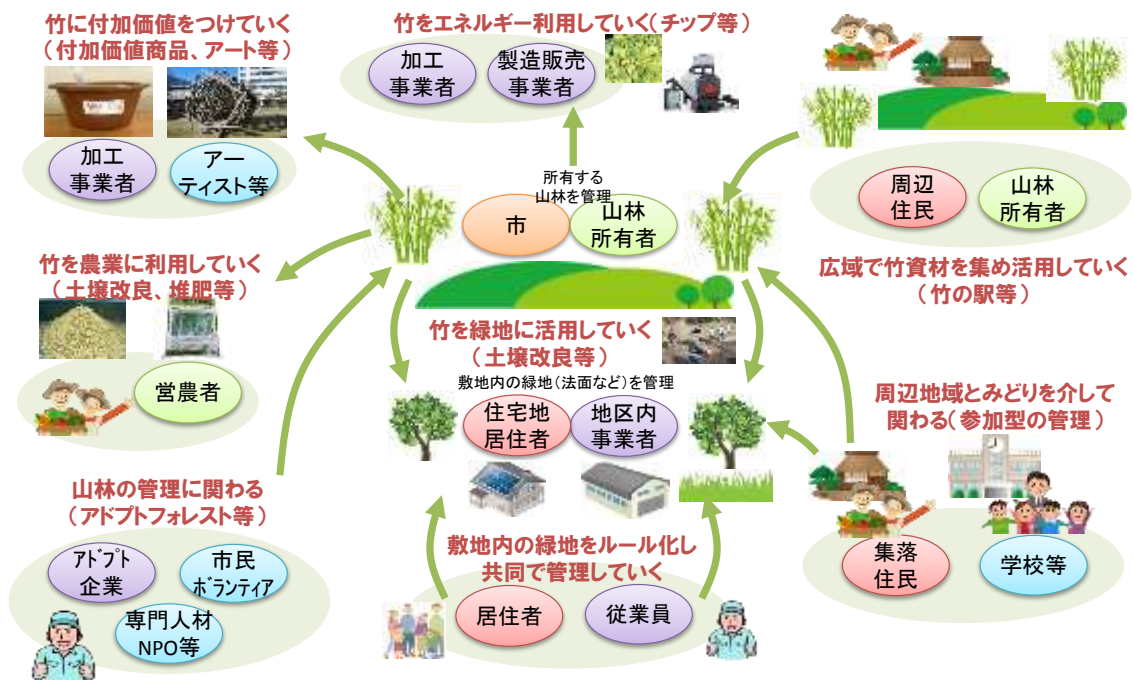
竹に付加価値をつけていく
（付加価値商品、アート等）

加工
事業者

アー
ティスト等

竹をエネルギー利用していく（チップ等）

加工
事業者

製造販売
事業者

周辺
住民

山林
所有者

所有する
山林を管理

市

山林
所有者

竹を農業に利用していく
（土壌改良、堆肥等）

営農者

広域で竹資材を集め活用していく
（竹の駅等）

竹を緑地に活用していく
（土壌改良等）

敷地内の緑地（法面など）を管理

住宅地
居住者

地区内
事業者

周辺地域とみどりを介して
関わる（参加型の管理）

山林の管理に関わる
（アドプトフォレスト等）

アドプト
企業

市民
ボランティア

専門人材
NPO等

敷地内の緑地をルール化し
共同で管理していく

居住者

従業員

集落
住民

学校等